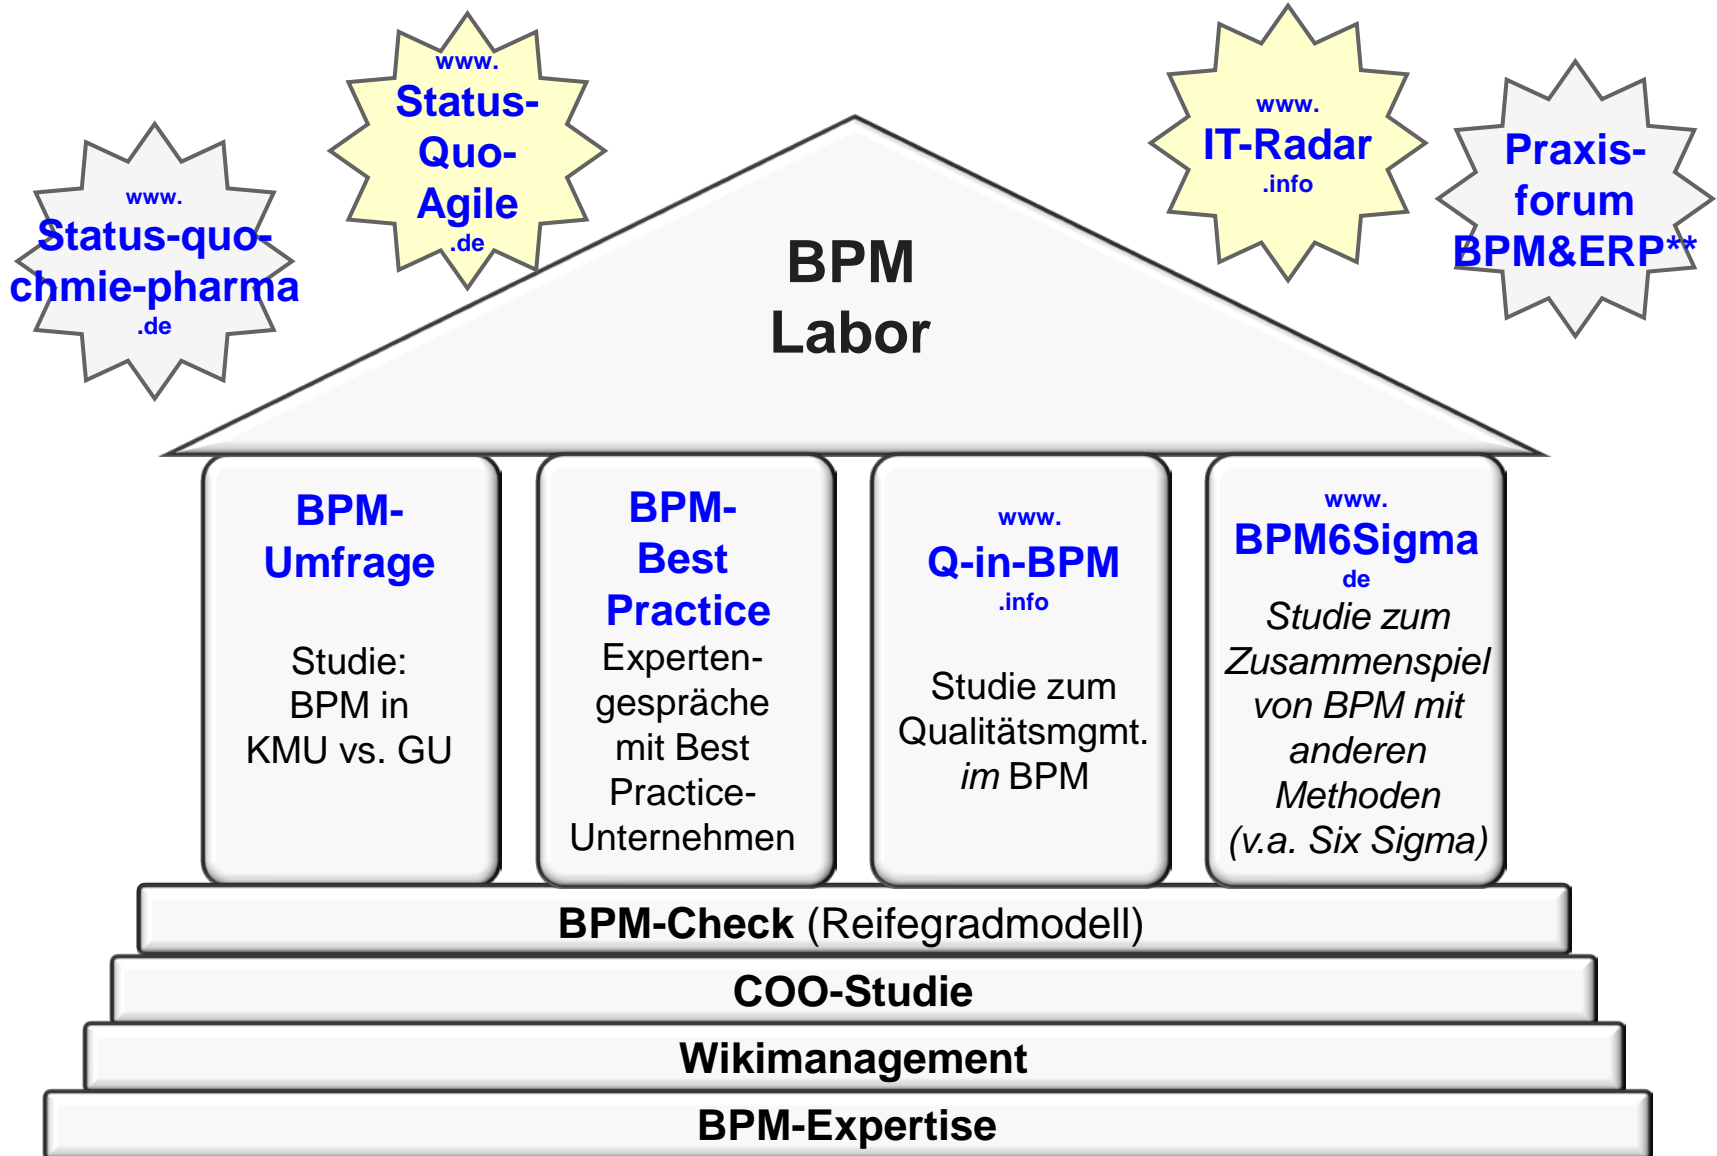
www.
Status-quo-chmie-pharma
.de

www.
Status-Quo-Agile
.de

BPM
Labor

www.
IT-Radar
.info

Praxis-forum
BPM&ERP**

BPM-Umfrage

Studie: BPM in KMU vs. GU

BPM-Best Practice

Experten-gespräche mit Best Practice-Unternehmen

www.
Q-in-BPM
.info

Studie zum Qualitätsmgmt. *im* BPM

www.
BPM6Sigma
de

*Studie zum Zusammenspiel von BPM mit anderen Methoden (v.a. Six Sigma)*

**BPM-Check** (Reifegradmodell)

COO-Studie

Wikimanagement

BPM-Expertise